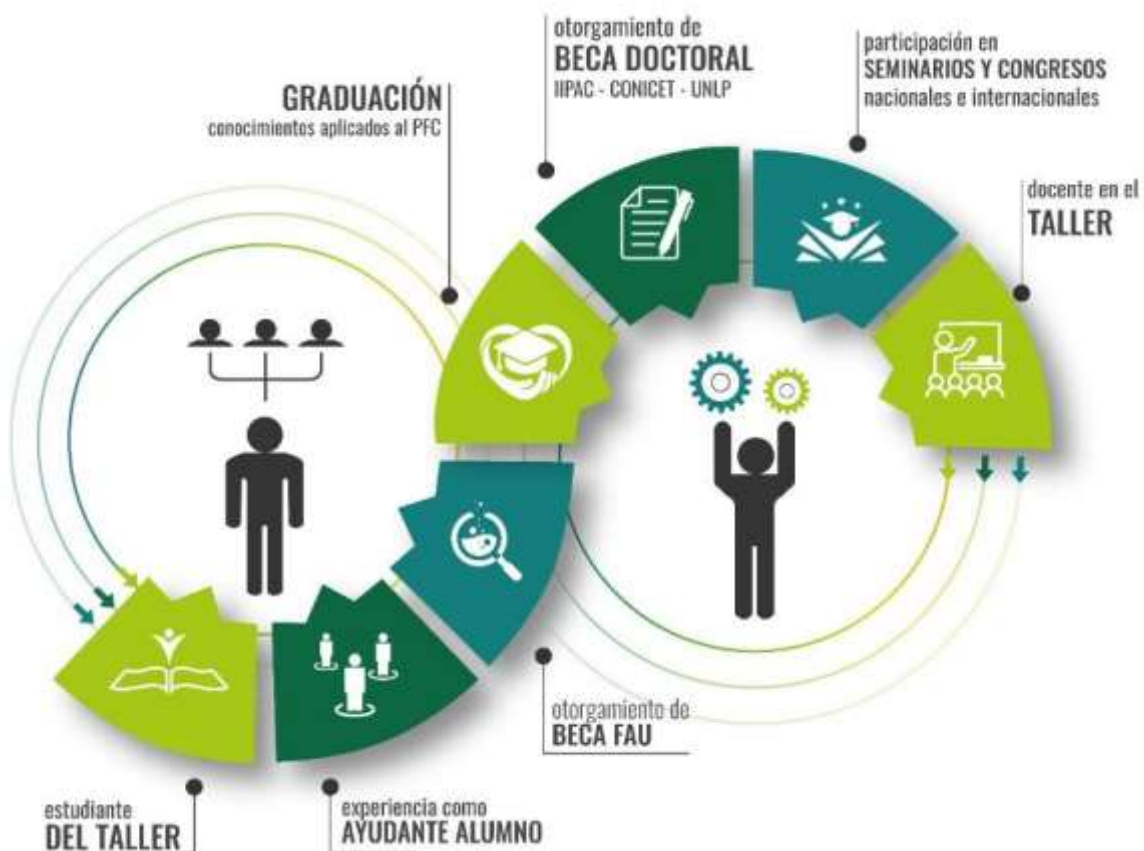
GRADUACIÓN
conocimientos aplicados al PFC

otorgamiento de
BECA DOCTORAL
IIPAC - CONICET - UNLP

participación en
SEMINARIOS Y CONGRESOS
nacionales e internacionales

docente en el
TALLER

otorgamiento de
BECA FAU

estudiante
DEL TALLER

experiencia como
AYUDANTE ALUMNO